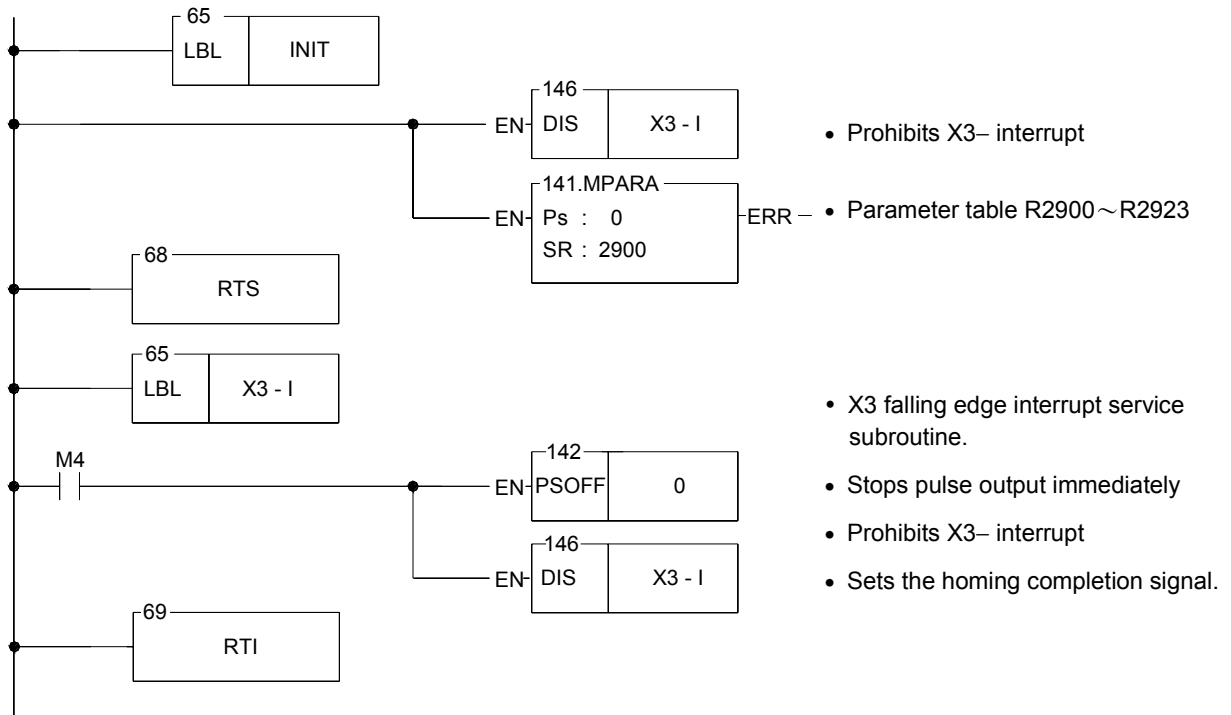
65
LBL INIT

146
EN DIS X3 - I

• Prohibits X3– interrupt

141.MPARA
EN Ps : 0
SR : 2900
ERR

• Parameter table R2900～R2923

68
RTS

65
LBL X3 - I

• X3 falling edge interrupt service subroutine.

M4

142
EN PSOFF 0

• Stops pulse output immediately

• Prohibits X3– interrupt

146
EN DIS X3 - I

• Sets the homing completion signal.

69
RTI